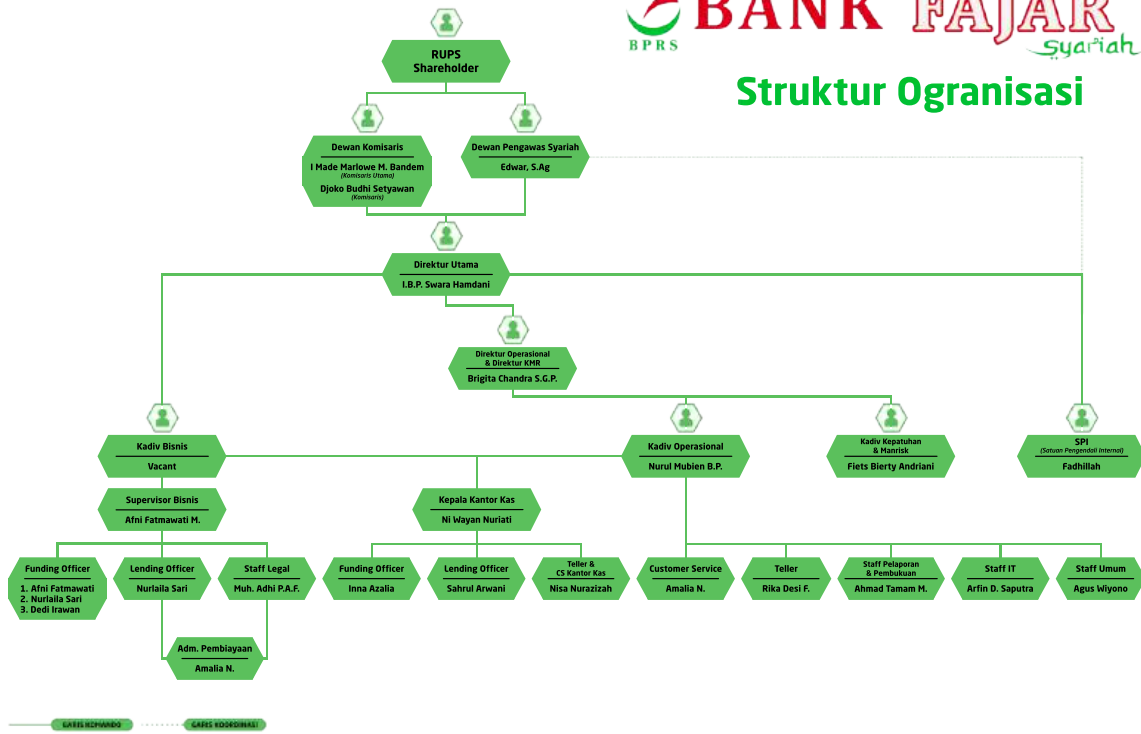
BANK FAJAR
BPRS
Syariah

Struktur Ogranisasi

RUPS
Shareholder

Dewan Komisaris
I Made Marlowe M. Bandem
(Komisaris Utama)
Djoko Budhi Setyawan
(Komisaris)

Dewan Pengawas Syariah
Edwar, S.Ag

Direktur Utama
I.B.P. Swara Hamdani

Direktur Operasional & Direktur KMR
Brigita Chandra S.G.P.

Kadiv Bisnis
Vacant

Kadiv Operasional
Nurul Mubien B.P.

Kadiv Kepatuhan & Manrisk
Fiets Bierty Andriani

SPI
(Satuan Pengendali Internal)
Fadhillah

Supervisor Bisnis
Afni Fatmawati M.

Kepala Kantor Kas
Ni Wayan Nuriati

Funding Officer
1. Afni Fatmawati
2. Nurlaila Sari
3. Dedi Irawan

Lending Officer
Nurlaila Sari

Staff Legal
Muh. Adhi P.A.F.

Funding Officer
Inna Azalia

Lending Officer
Sahrul Arwani

Teller & CS Kantor Kas
Nisa Nurazizah

Customer Service
Amalia N.

Teller
Rika Desi F.

Staff Pelaporan & Pembukuan
Ahmad Tamam M.

Staff IT
Arfin D. Saputra

Staff Umum
Agus Wiyono

Adm. Pembiayaan
Amalia N.

GARIS KOMANDO
GARIS KOORDINASI